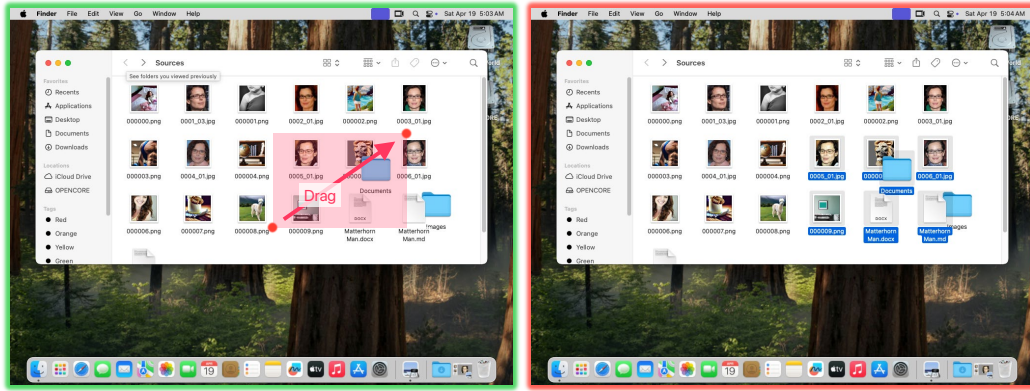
Finder File Edit View Go Window Help Sat Apr 19 5:03 AM

Sources

See folders you viewed previously

Favorites
Recents
Applications
Desktop
Documents
Downloads

Locations
iCloud Drive
OPENCORE

Tags
Red
Orange
Yellow
Green

000000.png 0001_03.jpg 000001.png 0002_01.jpg 000002.png 0003_01.jpg
000003.png 0004_01.jpg 000004.png 0005_01.jpg 0006_01.jpg
Documents
000006.png 000007.png 000008.png 000009.png Matterhorn Man.docx Matterhorn Man.md Images

Drag

Finder File Edit View Go Window Help Sat Apr 19 5:04 AM

Sources

Favorites
Recents
Applications
Desktop
Documents
Downloads

Locations
iCloud Drive
OPENCORE

Tags
Red
Orange
Yellow
Green

000000.png 0001_03.jpg 000001.png 0002_01.jpg 000002.png 0003_01.jpg
000003.png 0004_01.jpg 000004.png 0005_01.jpg 0006_01.jpg
Documents
000006.png 000007.png 000008.png 000009.png Matterhorn Man.docx Matterhorn Man.md Images

19